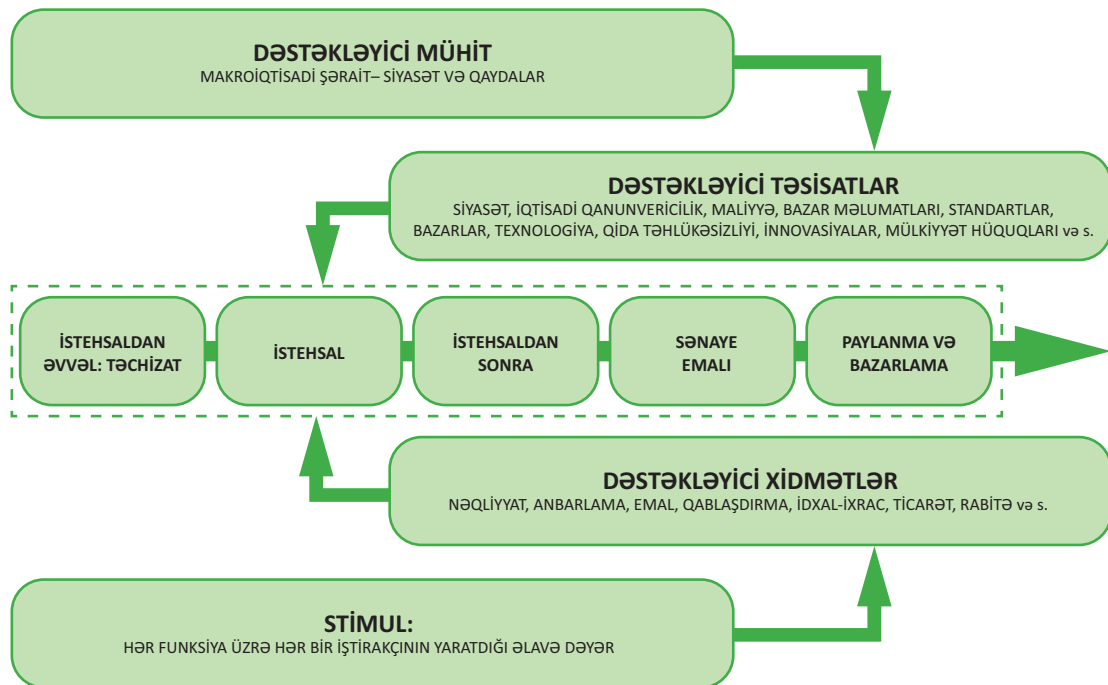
DƏSTƏKLƏYİCİ MÜHİT
MAKROİQTİSADİ ŞƏRAİT– SİYASƏT VƏ QAYDALAR

DƏSTƏKLƏYİCİ TƏSİSATLAR
SİYASƏT, İQTİSADİ QANUNVERİCİLİK, MALİYYƏ, BAZAR MƏLUMATLARI, STANDARTLAR, BAZARLAR, TEXNOLOGİYA, QİDA TƏHLÜKƏSİZLİYİ, İNNOVASİYALAR, MÜLKİYYƏT HÜQUQLARI və s.

İSTEHSALDAN ƏVVƏL: TƏCHİZAT

İSTEHSAL

İSTEHSALDAN SONRA

SƏNAYE EMALI

PAYLANMA VƏ BAZARLAMA

DƏSTƏKLƏYİCİ XİDMƏTLƏR
NƏQLİYYAT, ANBARLAMA, EMAL, QABLAŞDIRMA, İDXAL-İXRAC, TİCARƏT, RABİTƏ və s.

STİMUL:
HƏR FUNKSİYA ÜZRƏ HƏR BİR İŞTİRAKÇININ YARATDIĞI ƏLAVƏ DƏYƏR